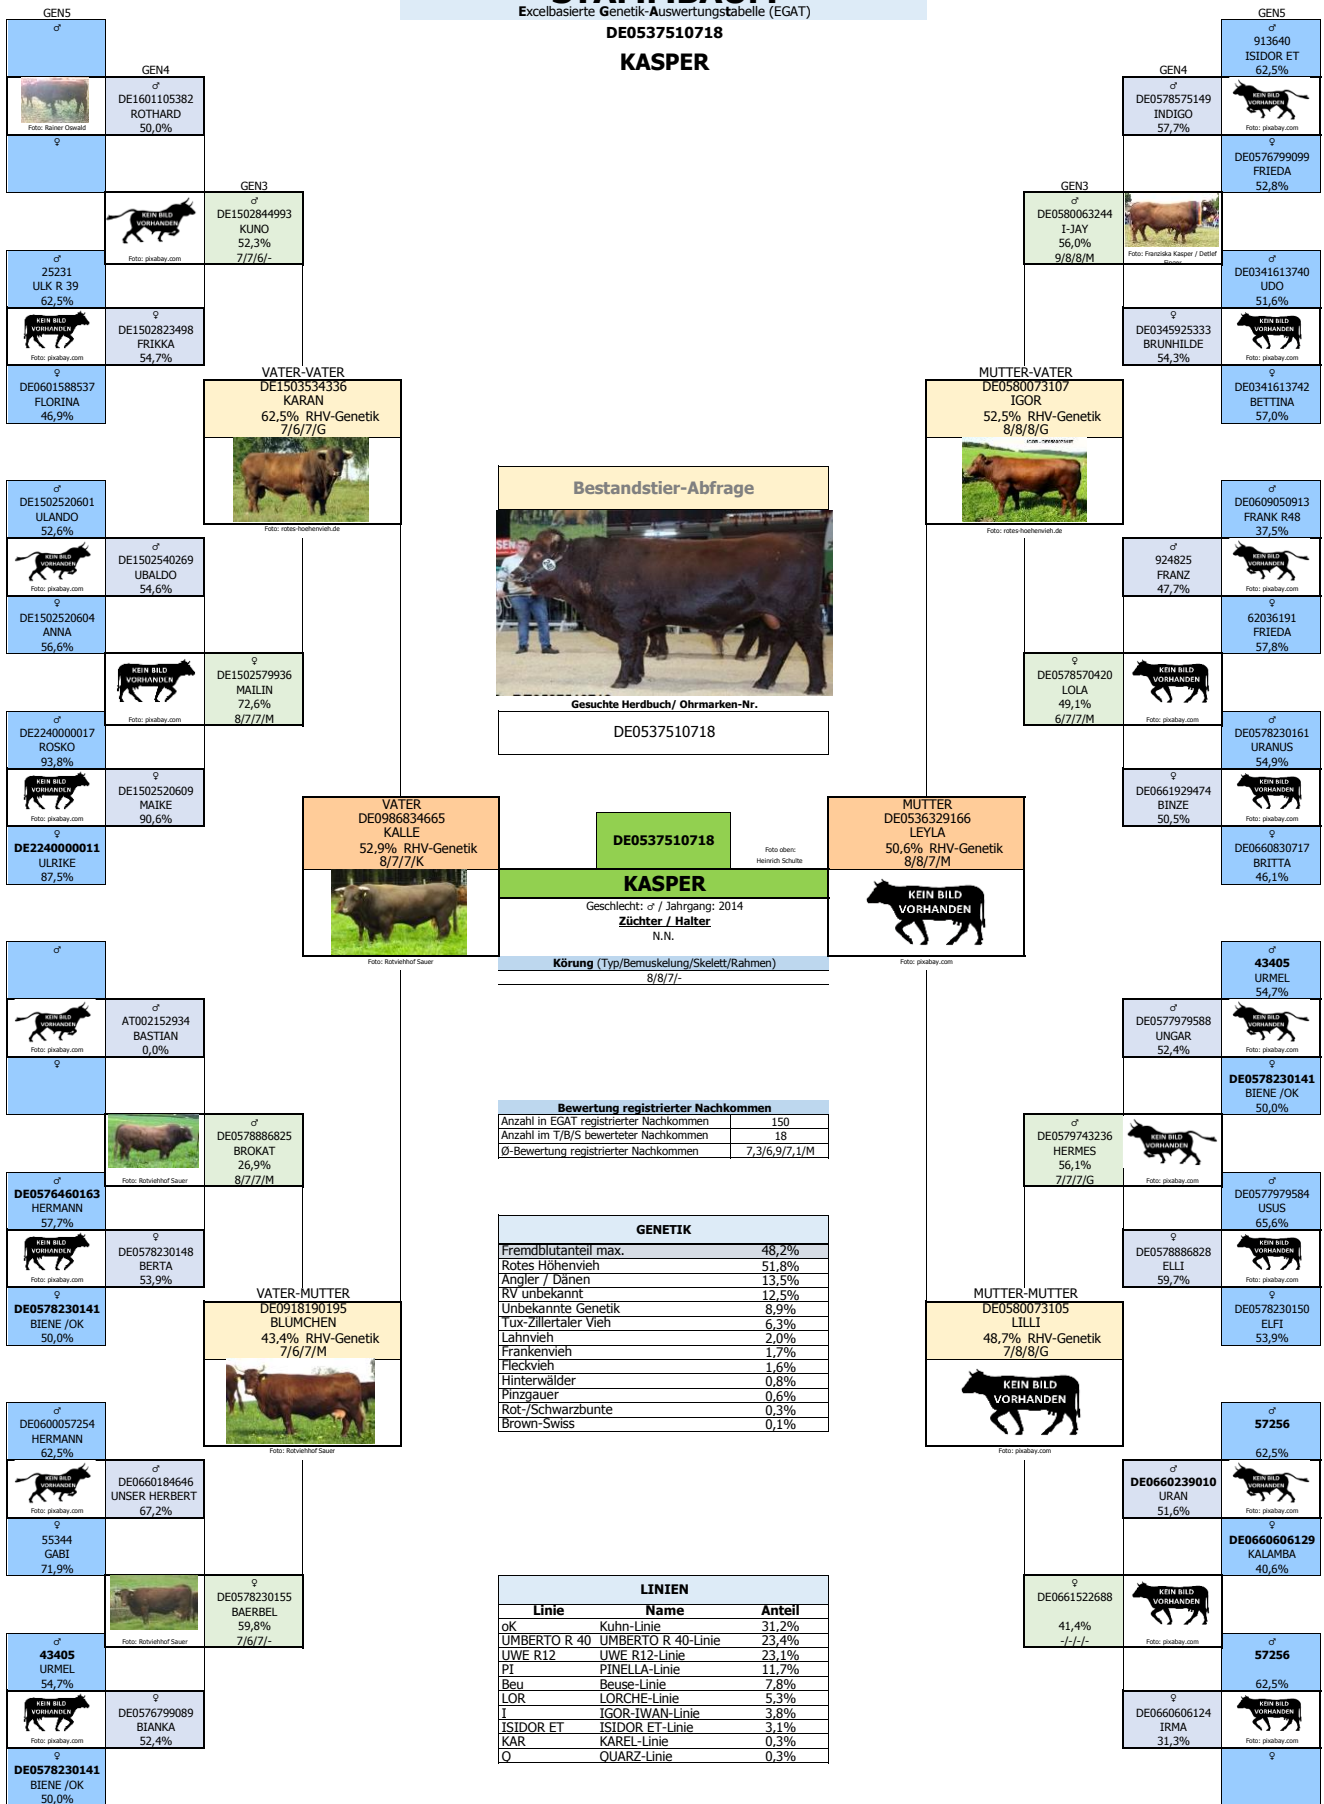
GEN5
♂

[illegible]
Excelbasierte Genetik-Auswertungstabelle (EGAT)
DE0537510718
KASPER

GEN5
♂
913640
ISIDOR ET
62,5%

GEN4
Foto: Rainer Oswald
♂
DE1601105382
ROTHARD
50,0%

GEN4
♂
DE0578575149
INDIGO
57,7%
KEIN BILD VORHANDEN
Foto: pixabay.com

♀

♀
DE0576799099
FRIEDA
52,8%

GEN3
KEIN BILD VORHANDEN
Foto: pixabay.com
♂
DE1502844993
KUNO
52,3%
7/7/6/-

GEN3
♂
DE0580063244
I-JAY
56,0%
9/8/8/M
Foto: Franziska Kasper / Detlef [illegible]

♂
25231
ULK R 39
62,5%

♂
DE0341613740
UDO
51,6%

KEIN BILD VORHANDEN
Foto: pixabay.com
♀
DE1502823498
FRIKKA
54,7%

♀
DE0345925333
BRUNHILDE
54,3%
KEIN BILD VORHANDEN
Foto: pixabay.com

♀
DE0601588537
FLORINA
46,9%

VATER-VATER
DE1503534336
KARAN
62,5% RHV-Genetik
7/6/7/G
Foto: rotes-hoehenvieh.de

MUTTER-VATER
DE0580073107
IGOR
52,5% RHV-Genetik
8/8/8/G
Foto: rotes-hoehenvieh.de

♀
DE0341613742
BETTINA
57,0%

Bestandstier-Abfrage

♂
DE1502520601
ULANDO
52,6%

♂
DE0609050913
FRANK R48
37,5%

KEIN BILD VORHANDEN
Foto: pixabay.com
♂
DE1502540269
UBALDO
54,6%

♂
924825
FRANZ
47,7%
KEIN BILD VORHANDEN
Foto: pixabay.com

♀
DE1502520604
ANNA
56,6%

♀
62036191
FRIEDA
57,8%

KEIN BILD VORHANDEN
Foto: pixabay.com
♀
DE1502579936
MAILIN
72,6%
8/7/7/M

♀
DE0578570420
LOLA
49,1%
6/7/7/M
KEIN BILD VORHANDEN
Foto: pixabay.com

Gesuchte Herdbuch/ Ohrmarken-Nr.
DE0537510718

♂
DE2240000017
ROSKO
93,8%

♂
DE0578230161
URANUS
54,9%

KEIN BILD VORHANDEN
Foto: pixabay.com
♀
DE1502520609
MAIKE
90,6%

♀
DE0661929474
BINZE
50,5%
KEIN BILD VORHANDEN
Foto: pixabay.com

♀
DE2240000011
ULRIKE
87,5%

VATER
DE0986834665
KALLE
52,9% RHV-Genetik
8/7/7/K
Foto: Rotviehhof Sauer

DE0537510718
Foto oben: Heinrich Schulte
KASPER
Geschlecht: ♂ / Jahrgang: 2014
Züchter / Halter
N.N.
Körung (Typ/Bemuskelung/Skelett/Rahmen)
8/8/7/-

MUTTER
DE0536329166
LEYLA
50,6% RHV-Genetik
8/8/7/M
KEIN BILD VORHANDEN
Foto: pixabay.com

♀
DE0660830717
BRITTA
46,1%

♂

♀
43405
URMEL
54,7%

KEIN BILD VORHANDEN
Foto: pixabay.com
♂
AT002152934
BASTIAN
0,0%

♂
DE0577979588
UNGAR
52,4%
KEIN BILD VORHANDEN
Foto: pixabay.com

♀

♀
DE0578230141
BIENE /OK
50,0%

Foto: Rotviehhof Sauer
♂
DE0578886825
BROKAT
26,9%
8/7/7/M

Bewertung registrierter Nachkommen
| Anzahl in EGAT registrierter Nachkommen | 150 |
|---|---|
| Anzahl im T/B/S bewerteter Nachkommen | 18 |
| Ø-Bewertung registrierter Nachkommen | 7,3/6,9/7,1/M |

♂
DE0579743236
HERMES
56,1%
7/7/7/G
KEIN BILD VORHANDEN
Foto: pixabay.com

♂
DE0576460163
HERMANN
57,7%

♂
DE0577979584
USUS
65,6%

KEIN BILD VORHANDEN
Foto: pixabay.com
♀
DE0578230148
BERTA
53,9%

GENETIK
| Fremdblutanteil max. | 48,2% |
|---|---|
| Rotes Höhenvieh | 51,8% |
| Angler / Dänen | 13,5% |
| RV unbekannt | 12,5% |
| Unbekannte Genetik | 8,9% |
| Tux-Zillertaler Vieh | 6,3% |
| Lahnvieh | 2,0% |
| Frankenvieh | 1,7% |
| Fleckvieh | 1,6% |
| Hinterwälder | 0,8% |
| Pinzgauer | 0,6% |
| Rot-/Schwarzbunte | 0,3% |
| Brown-Swiss | 0,1% |

♀
DE0578886828
ELLI
59,7%
KEIN BILD VORHANDEN
Foto: pixabay.com

♀
DE0578230141
BIENE /OK
50,0%

VATER-MUTTER
DE0918190195
BLUMCHEN
43,4% RHV-Genetik
7/6/7/M
Foto: Rotviehhof Sauer

MUTTER-MUTTER
DE0580073105
LILLI
48,7% RHV-Genetik
7/8/8/G
KEIN BILD VORHANDEN
Foto: pixabay.com

♀
DE0578230150
ELFI
53,9%

♂
DE0600057254
HERMANN
62,5%

♀
57256
62,5%

KEIN BILD VORHANDEN
Foto: pixabay.com
♂
DE0660184646
UNSER HERBERT
67,2%

♂
DE0660239010
URAN
51,6%
KEIN BILD VORHANDEN
Foto: pixabay.com

♀
55344
GABI
71,9%

♀
DE0660606129
KALAMBA
40,6%

Foto: Rotviehhof Sauer
♀
DE0578230155
BAERBEL
59,8%
7/6/7/-

LINIEN
| Linie | Name | Anteil |
|---|---|---|
| oK | Kuhn-Linie | 31,2% |
| UMBERTO R 40 | UMBERTO R 40-Linie | 23,4% |
| UWE R12 | UWE R12-Linie | 23,1% |
| PI | PINELLA-Linie | 11,7% |
| Beu | Beuse-Linie | 7,8% |
| LOR | LORCHE-Linie | 5,3% |
| I | IGOR-IWAN-Linie | 3,8% |
| ISIDOR ET | ISIDOR ET-Linie | 3,1% |
| KAR | KAREL-Linie | 0,3% |
| Q | QUARZ-Linie | 0,3% |

♀
DE0661522688
41,4%
-/-/-/-
KEIN BILD VORHANDEN
Foto: pixabay.com

♂
43405
URMEL
54,7%

♂
57256
62,5%

KEIN BILD VORHANDEN
Foto: pixabay.com
♀
DE0576799089
BIANKA
52,4%

♀
DE0660606124
IRMA
31,3%
KEIN BILD VORHANDEN
Foto: pixabay.com

♀
DE0578230141
BIENE /OK
50,0%

♀